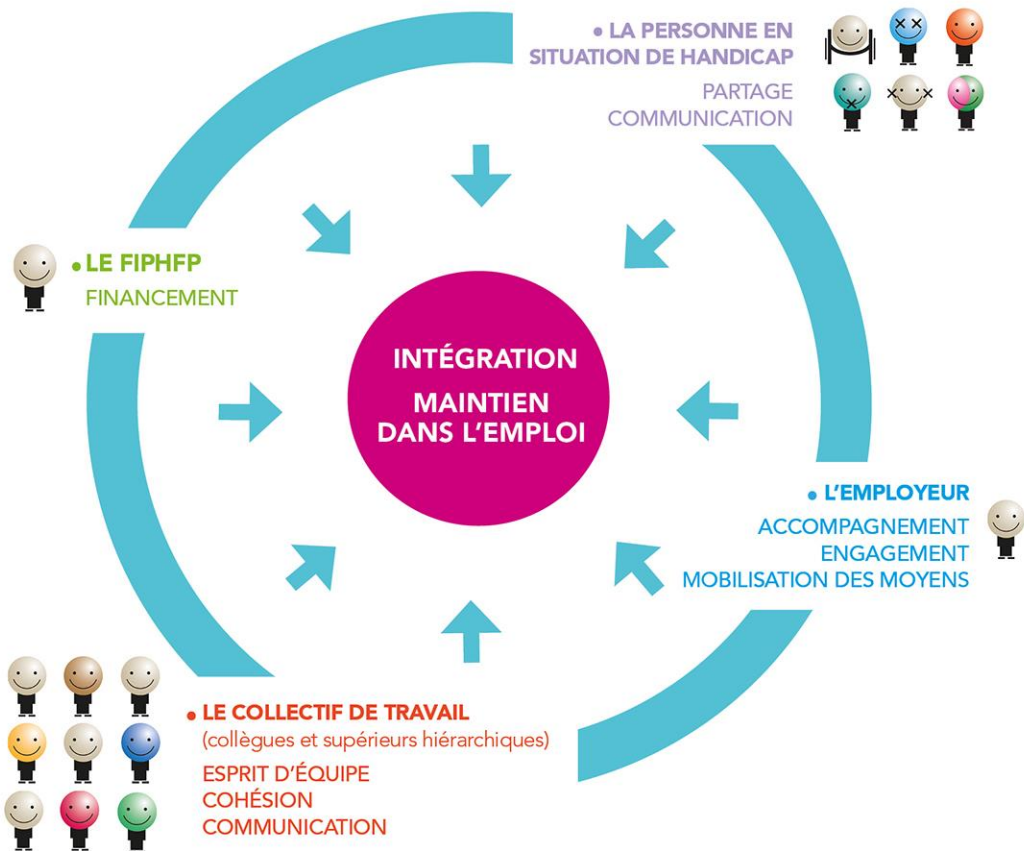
• LA PERSONNE EN SITUATION DE HANDICAP
PARTAGE
COMMUNICATION

• LE FIPHFP
FINANCEMENT

INTÉGRATION
MAINTIEN DANS L'EMPLOI

• L'EMPLOYEUR
ACCOMPAGNEMENT
ENGAGEMENT
MOBILISATION DES MOYENS

• LE COLLECTIF DE TRAVAIL
(collègues et supérieurs hiérarchiques)
ESPRIT D'ÉQUIPE
COHÉSION
COMMUNICATION